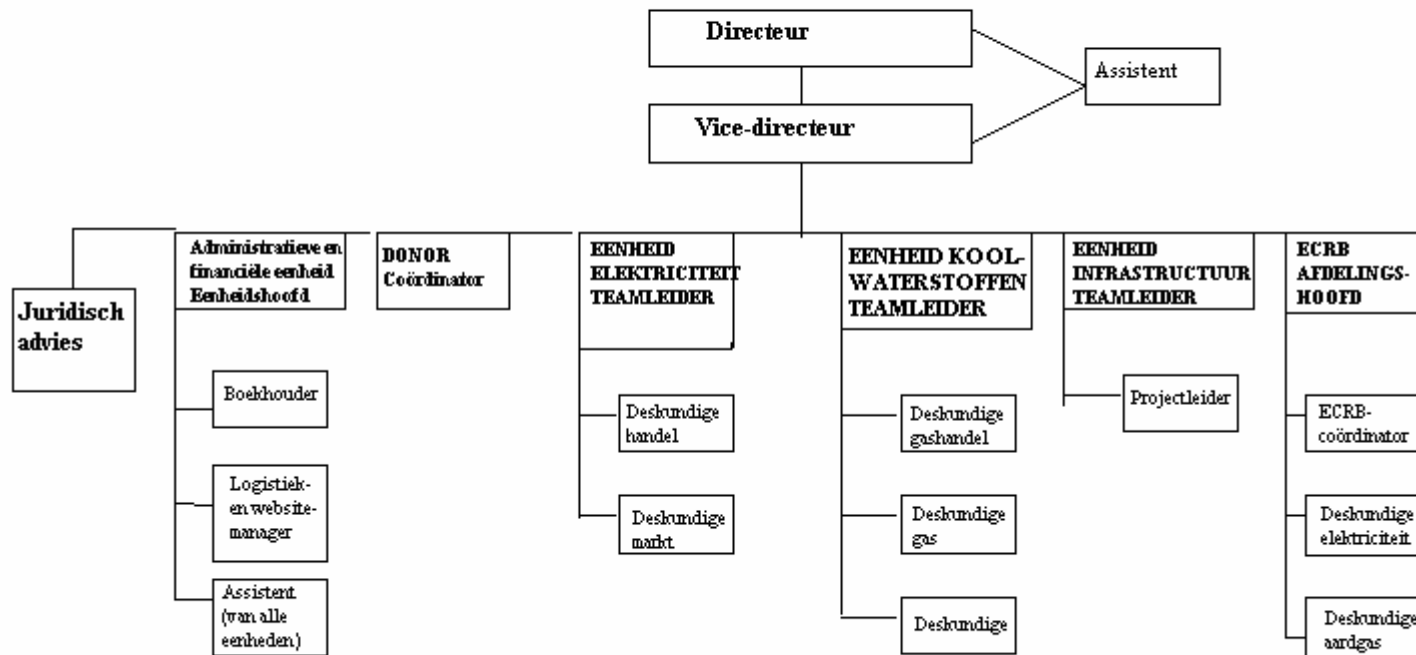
Directeur

Assistent

Vice-directeur

Juridisch advies

Administratieve en financiële eenheid Eenheidshoofd

Boekhouder

Logistiek- en website-manager

Assistent (van alle eenheden)

DONOR Coördinator

EENHEID ELEKTRICITEIT TEAMLEIDER

Deskundige handel

Deskundige markt

EENHEID KOOL-WATERSTOFFEN TEAMLEIDER

Deskundige gashandel

Deskundige gas

Deskundige

EENHEID INFRASTRUCTUUR TEAMLEIDER

Projectleider

ECRB AFDELINGS-HOOFD

ECRB-coördinator

Deskundige elektriciteit

Deskundige aardgas